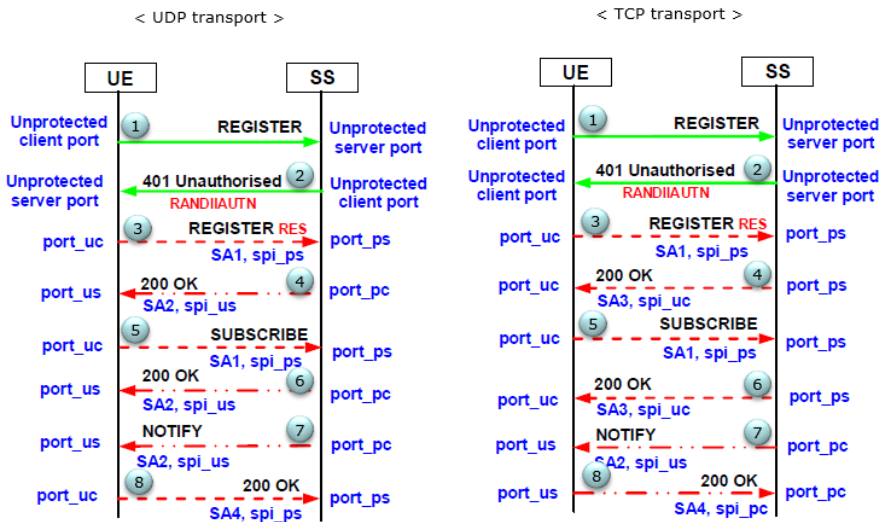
< UDP transport >

UE
SS

Unprotected client port
1
REGISTER
Unprotected server port

Unprotected server port
401 Unauthorised
2
RANDIIAUTN
Unprotected client port

port_uc
3
REGISTER RES
SA1, spi_ps
port_ps

port_us
200 OK
4
SA2, spi_us
port_pc

port_uc
5
SUBSCRIBE
SA1, spi_ps
port_ps

port_us
200 OK
6
SA2, spi_us
port_pc

port_us
NOTIFY
7
SA2, spi_us
port_pc

port_uc
8
200 OK
SA4, spi_ps
port_ps

< TCP transport >

UE
SS

Unprotected client port
1
REGISTER
Unprotected server port

Unprotected client port
401 Unauthorised
2
RANDIIAUTN
Unprotected server port

port_uc
3
REGISTER RES
SA1, spi_ps
port_ps

port_uc
200 OK
4
SA3, spi_uc
port_ps

port_uc
5
SUBSCRIBE
SA1, spi_ps
port_ps

port_uc
200 OK
6
SA3, spi_uc
port_ps

port_us
NOTIFY
7
SA2, spi_us
port_pc

port_us
8
200 OK
SA4, spi_pc
port_pc